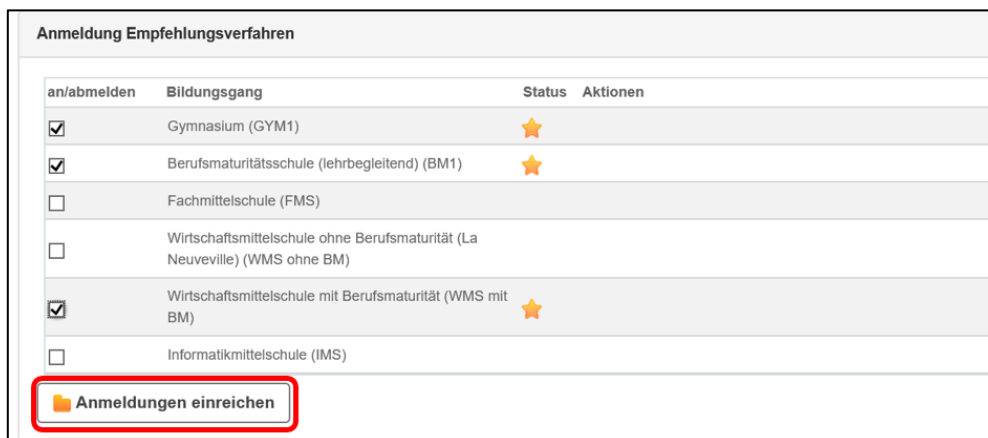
Anmeldung Empfehlungsverfahren

| an/abmelden | Bildungsgang | Status | Aktionen |
|---|---|---|---|
| ☑ | Gymnasium (GYM1) | ★ | |
| ☑ | Berufsmaturitätsschule (lehrbegleitend) (BM1) | ★ | |
| ☐ | Fachmittelschule (FMS) | | |
| ☐ | Wirtschaftsmittelschule ohne Berufsmaturität (La Neuveville) (WMS ohne BM) | | |
| ☑ | Wirtschaftsmittelschule mit Berufsmaturität (WMS mit BM) | ★ | |
| ☐ | Informatikmittelschule (IMS) | | |

Anmeldungen einreichen